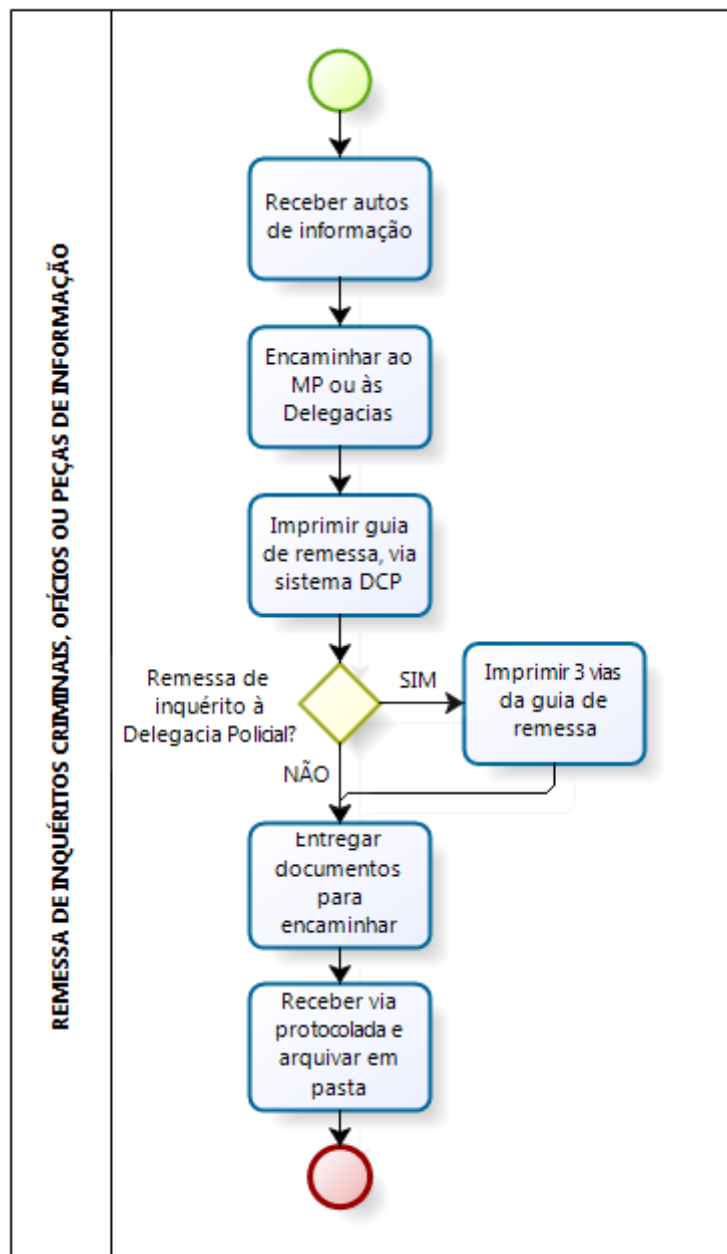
REMESSA DE INQUÉRITOS CRIMINAIS, OFÍCIOS OU PEÇAS DE INFORMAÇÃO

Receber autos de informação

Encaminhar ao MP ou às Delegacias

Imprimir guia de remessa, via sistema DCP

Remessa de inquérito à Delegacia Policial?

SIM

Imprimir 3 vias da guia de remessa

NÃO

Entregar documentos para encaminhar

Receber via protocolada e arquivar em pasta